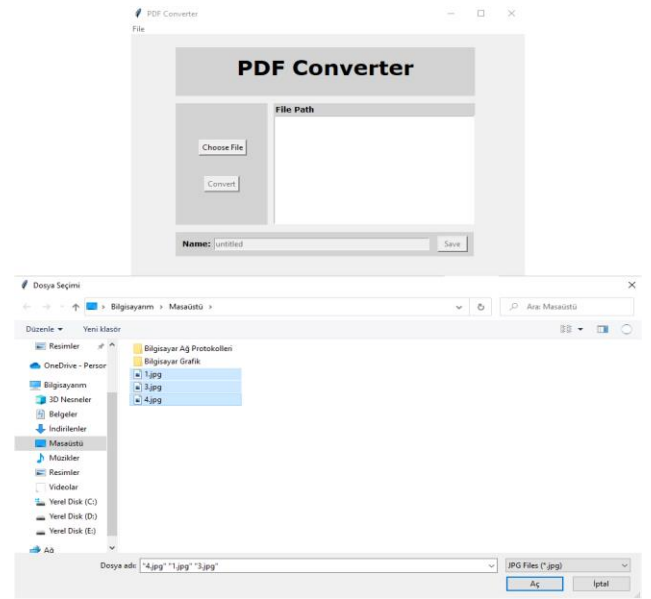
PDF Converter
File

PDF Converter

File Path

Choose File

Convert

Name: untitled

Save

Dosya Seçimi

Bilgisayarım › Masaüstü ›

Ara: Masaüstü

Düzenle ▾
Yeni klasör

Resimler
OneDrive - Persor
Bilgisayarım
3D Nesneler
Belgeler
İndirilenler
Masaüstü
Müzikler
Resimler
Videolar
Yerel Disk (C:)
Yerel Disk (D:)
Yerel Disk (E:)
Ağ

Bilgisayar Ağ Protokolleri
Bilgisayar Grafik
1.jpg
3.jpg
4.jpg

Dosya adı: "4.jpg" "1.jpg" "3.jpg"
JPG Files (*.jpg)
Aç
İptal